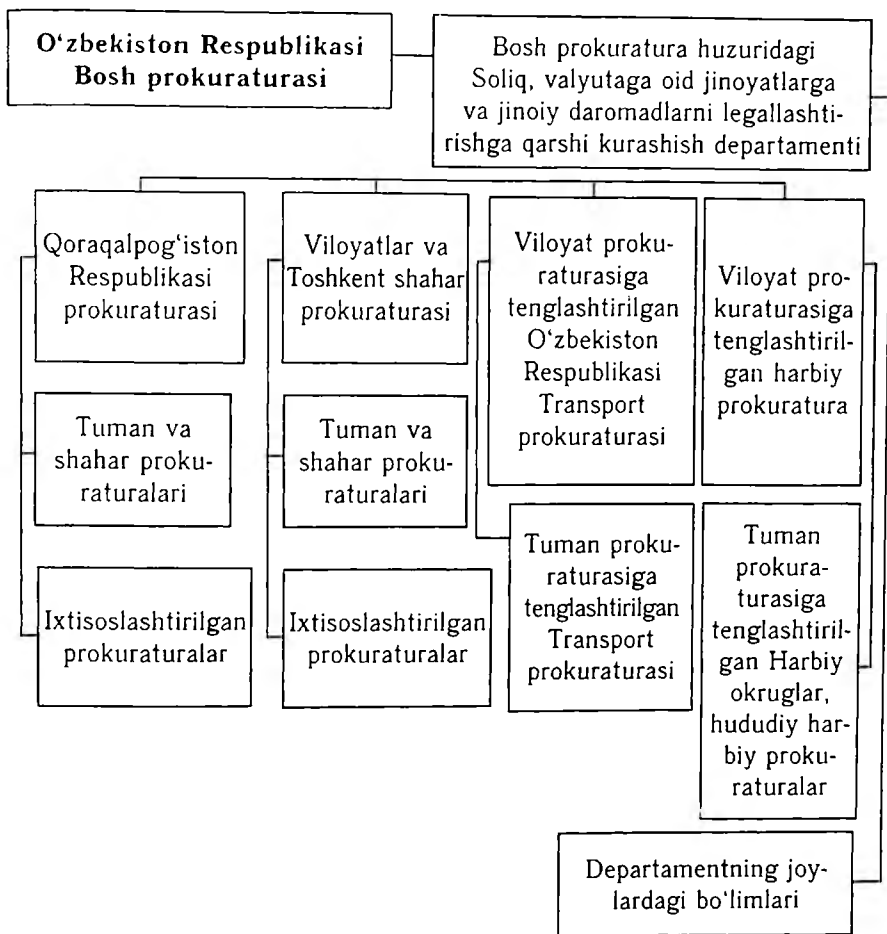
O‘zbekiston Respublikasi Bosh prokuraturasi

Bosh prokuratura huzuridagi Soliq, valyutaga oid jinoyatlarga va jinoiy daromadlarni legallashtirishga qarshi kurashish departamenti

Qoraqalpog‘iston Respublikasi prokuraturasi

Tuman va shahar prokuraturalari

Ixtisoslashtirilgan prokuraturalar

Viloyatlar va Toshkent shahar prokuraturasi

Tuman va shahar prokuraturalari

Ixtisoslashtirilgan prokuraturalar

Viloyat prokuraturasiga tenglashtirilgan O‘zbekiston Respublikasi Transport prokuraturasi

Tuman prokuraturasiga tenglashtirilgan Transport prokuraturasi

Viloyat prokuraturasiga tenglashtirilgan harbiy prokuratura

Tuman prokuraturasiga tenglashtirilgan Harbiy okruglar, hududiy harbiy prokuraturalar

Departamentning joylardagi bo'limlari